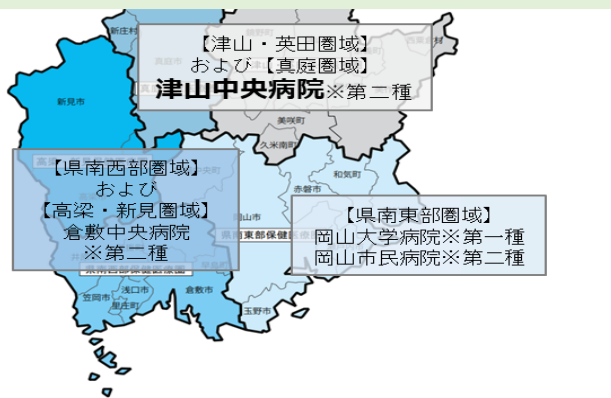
【津山・英田圏域】
および【真庭圏域】
津山中央病院※第二種

新庄村
新見市
真庭市
美咲町
久米南町
和気町
赤磐市
岡山市
浅口市
笠岡市
倉敷市
玉野市
里庄町
井原市

【県南西部圏域】
および
【高梁・新見圏域】
倉敷中央病院
※第二種

県南東部保健医療圏
県南西部保健医療圏

【県南東部圏域】
岡山大学病院※第一種
岡山市民病院※第二種